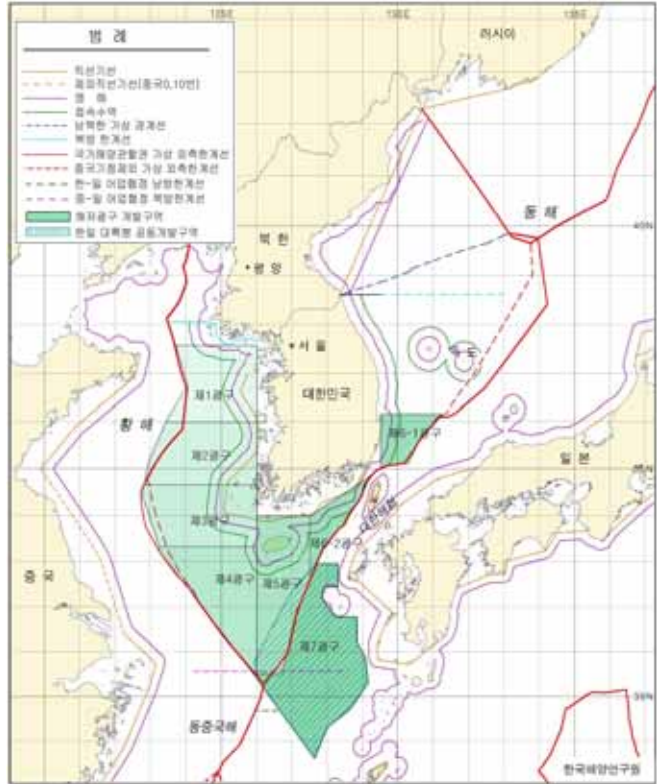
범 례

직선기선
중국직선기선(중국0,10번)
영 해
접속수역
남북한 가상 경계선
북방 한계선
국가해양관할권 가상 외측한계선
중국가정적의 가상 외측한계선
한-일 어업협정 남방한계선
중-일 어업협정 북방한계선
해저광구 개발구역
한일 대륙붕 공동개발구역

130°E
135°E
140°E
40°N
35°N

러시아
동 해
북 한
평 양
서 울
독 도
대한민국
황 해
제1광구
제2광구
제3광구
제4광구
제5광구
제6-1광구
제6-2광구
제7광구
대마도
일 본
중 국
동중국해
한국해양연구원